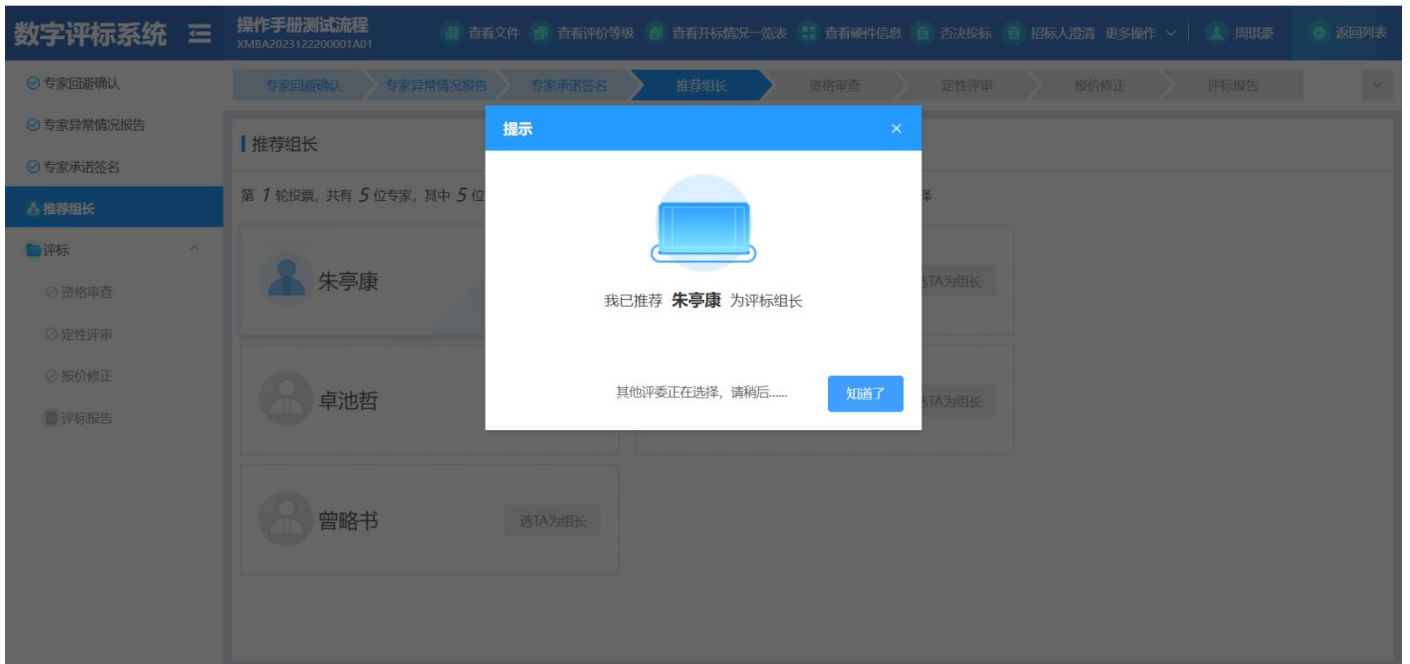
数字评标系统

操作手册测试流程
XMBA2023122200001A01

查看文件 查看评价等级 查看开标情况一览表 查看硬件信息 否决投标 招标人澄清 更多操作 周琪豪 返回列表

专家回避确认
专家异常情况报告
专家承诺签名
推荐组长
评标
资格审查
定性评审
报价修正
评标报告

专家回避确认 专家异常情况报告 专家承诺签名 推荐组长 资格审查 定性评审 报价修正 评标报告

推荐组长

第 1 轮投票，共有 5 位专家，其中 5 位 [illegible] 择

朱亭康

卓池哲

曾略书 选TA为组长

选TA为组长

选TA为组长

提示

我已推荐 朱亭康 为评标组长

其他评委正在选择，请稍后......

知道了